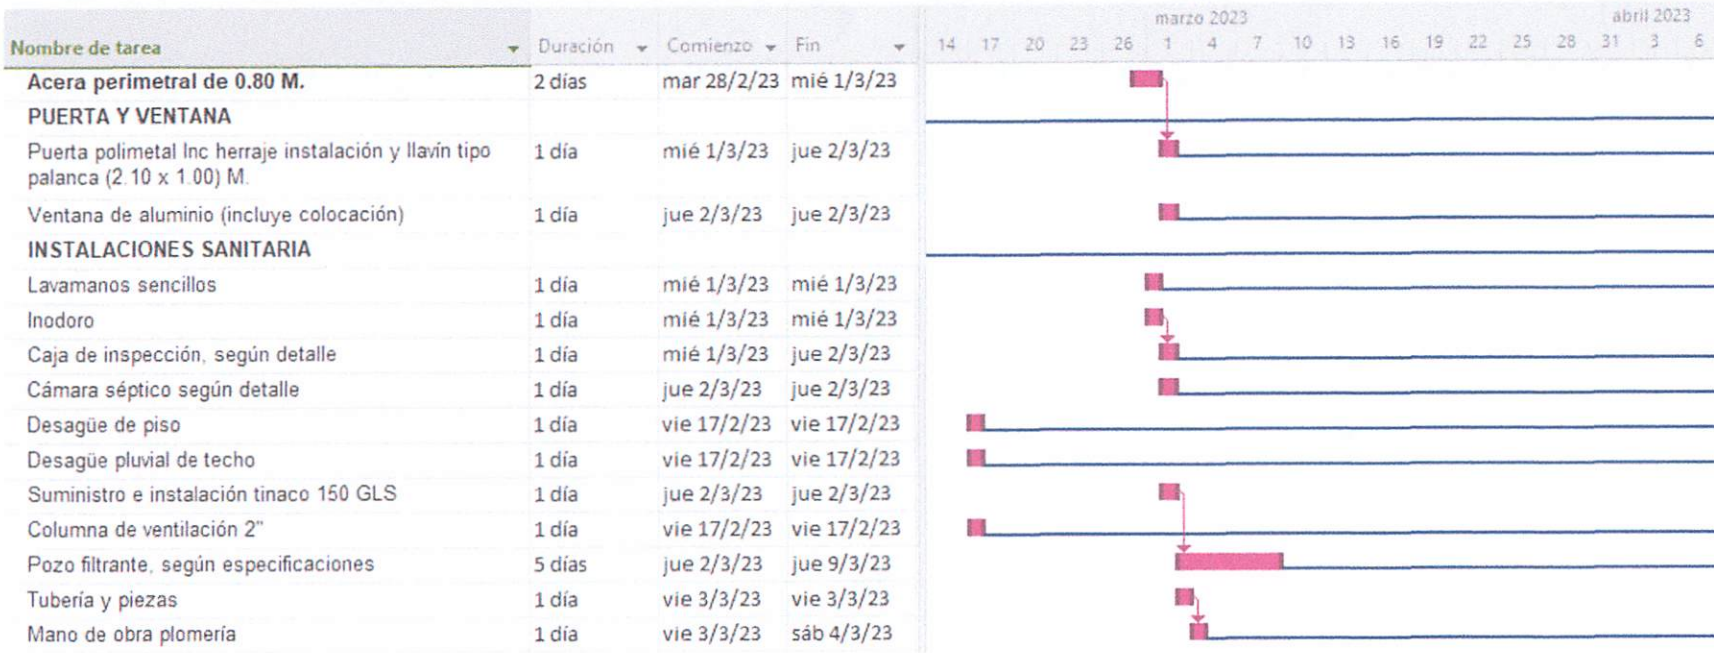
| Nombre de tarea | Duración | Comienzo | Fin |
|---|---|---|---|
| Acera perimetral de 0.80 M. | 2 días | mar 28/2/23 | mié 1/3/23 |
| PUERTA Y VENTANA | | | |
| Puerta polimetal Inc herraje instalación y llavín tipo palanca (2.10 x 1.00) M. | 1 día | mié 1/3/23 | jue 2/3/23 |
| Ventana de aluminio (incluye colocación) | 1 día | jue 2/3/23 | jue 2/3/23 |
| INSTALACIONES SANITARIA | | | |
| Lavamanos sencillos | 1 día | mié 1/3/23 | mié 1/3/23 |
| Inodoro | 1 día | mié 1/3/23 | mié 1/3/23 |
| Caja de inspección, según detalle | 1 día | mié 1/3/23 | jue 2/3/23 |
| Cámara séptico según detalle | 1 día | jue 2/3/23 | jue 2/3/23 |
| Desagüe de piso | 1 día | vie 17/2/23 | vie 17/2/23 |
| Desagüe pluvial de techo | 1 día | vie 17/2/23 | vie 17/2/23 |
| Suministro e instalación tinaco 150 GLS | 1 día | jue 2/3/23 | jue 2/3/23 |
| Columna de ventilación 2" | 1 día | vie 17/2/23 | vie 17/2/23 |
| Pozo filtrante, según especificaciones | 5 días | jue 2/3/23 | jue 9/3/23 |
| Tubería y piezas | 1 día | vie 3/3/23 | vie 3/3/23 |
| Mano de obra plomería | 1 día | vie 3/3/23 | sáb 4/3/23 |

marzo 2023 abril 2023
14 17 20 23 26 1 4 7 10 13 16 19 22 25 28 31 3 6